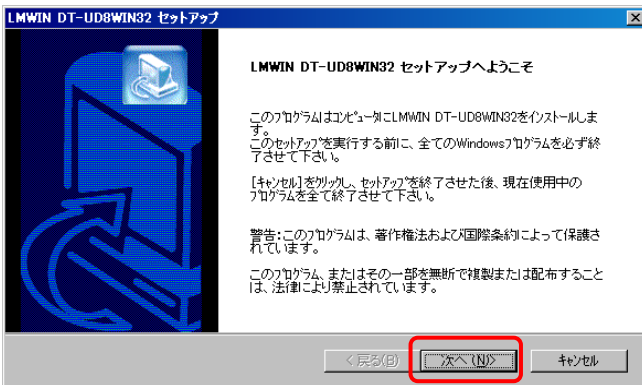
LMWIN DT-UD8WIN32 セットアップ

×

LMWIN DT-UD8WIN32 セットアップへようこそ

このプログラムはコンピュータにLMWIN DT-UD8WIN32をインストールします。
このセットアップを実行する前に、全てのWindowsプログラムを必ず終了させて下さい。

[キャンセル]をクリックし、セットアップを終了させた後、現在使用中のプログラムを全て終了させて下さい。

警告：このプログラムは、著作権法および国際条約によって保護されています。

このプログラム、またはその一部を無断で複製または配布することは、法律により禁止されています。

< 戻る(B)

次へ(N)>

キャンセル